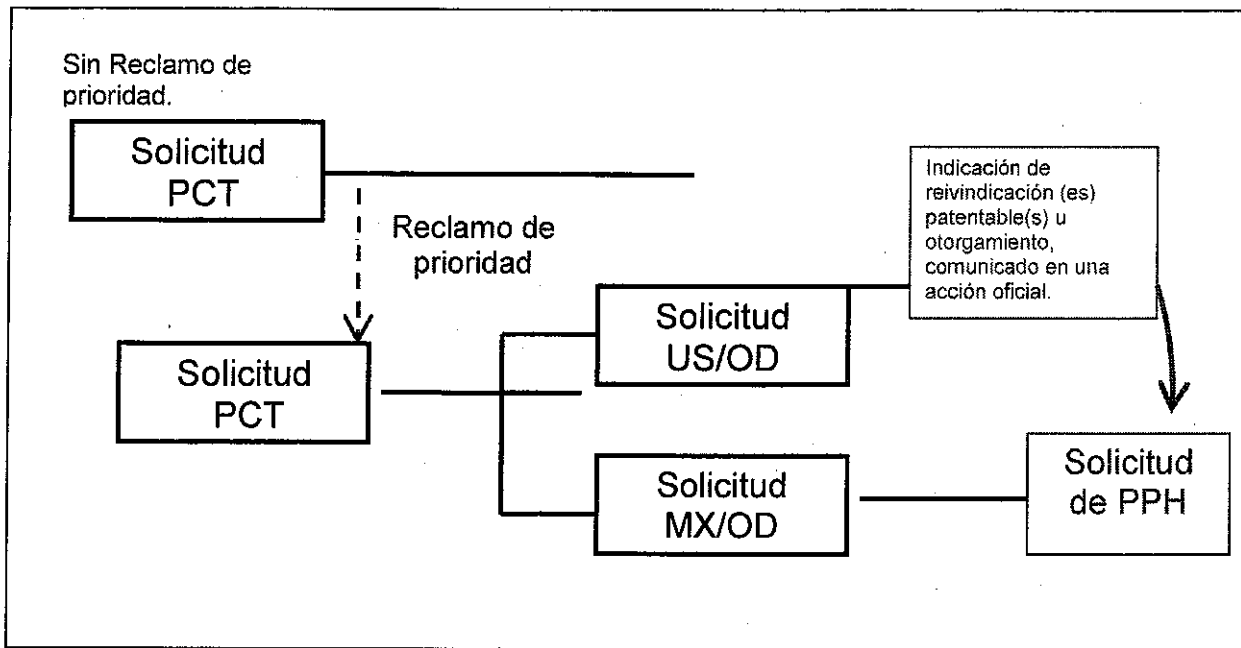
Sin Reclamo de prioridad.

Solicitud PCT

Reclamo de prioridad

Solicitud PCT

Solicitud US/OD

Indicación de reivindicación (es) patentable(s) u otorgamiento, comunicado en una acción oficial.

Solicitud MX/OD

Solicitud de PPH